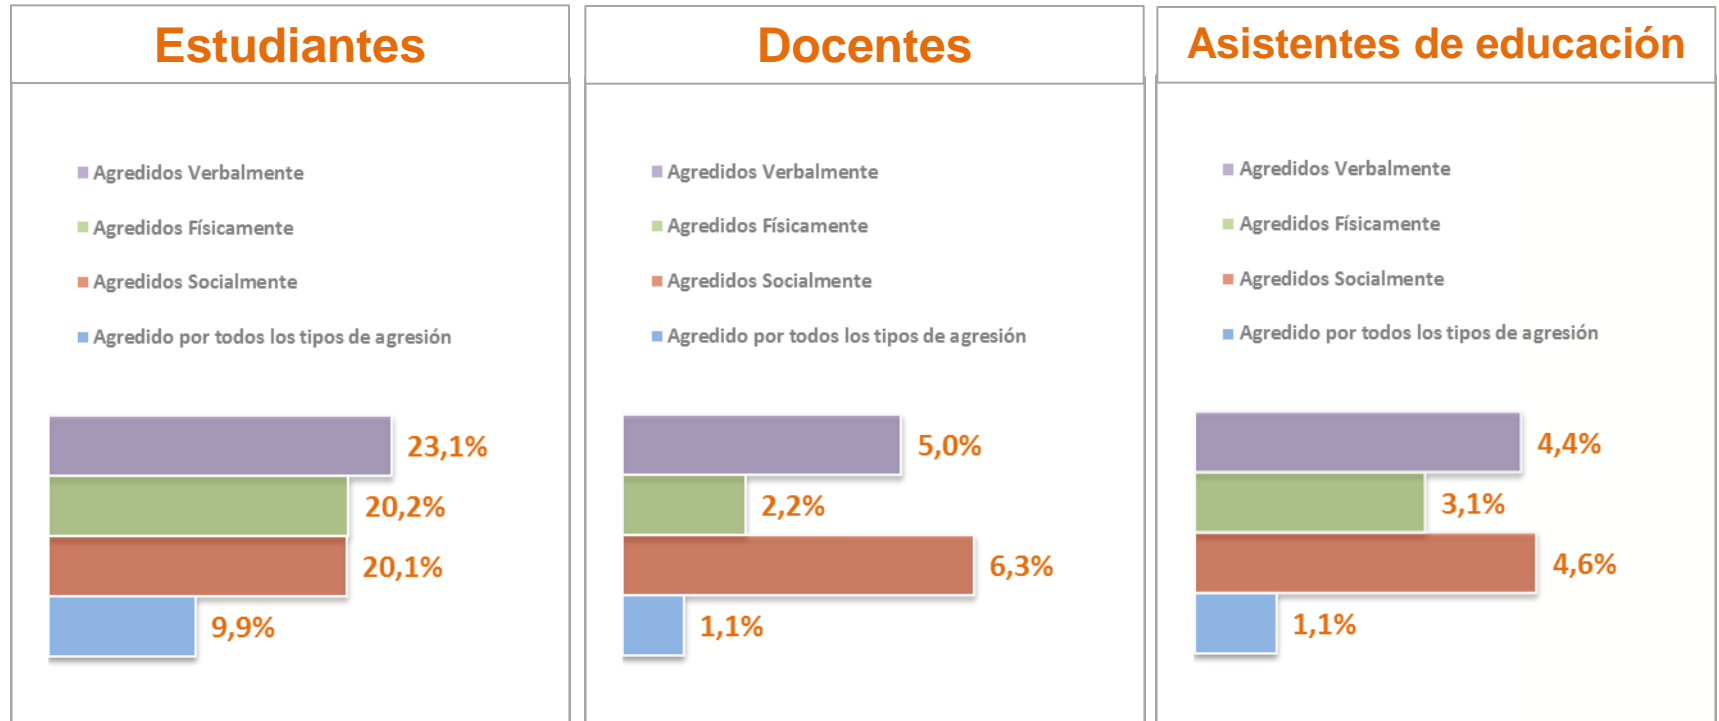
Estudiantes

Agredidos Verbalmente
Agredidos Físicamente
Agredidos Socialmente
Agredido por todos los tipos de agresión

23,1%
20,2%
20,1%
9,9%

Docentes

Agredidos Verbalmente
Agredidos Físicamente
Agredidos Socialmente
Agredido por todos los tipos de agresión

5,0%
2,2%
6,3%
1,1%

Asistentes de educación

Agredidos Verbalmente
Agredidos Físicamente
Agredidos Socialmente
Agredido por todos los tipos de agresión

4,4%
3,1%
4,6%
1,1%